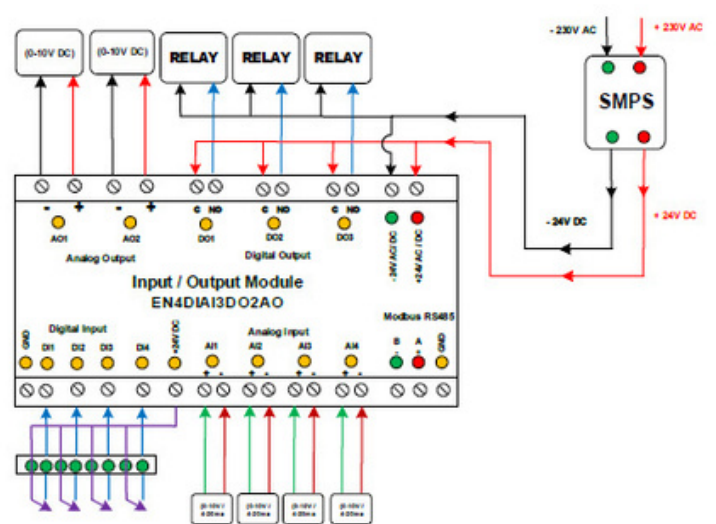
(0-10V DC)

(0-10V DC)

RELAY

RELAY

RELAY

- 230V AC

+ 230V AC

SMPS

- 24V DC

+ 24V DC

- + - +

AO1 AO2

Analog Output

C NO C NO C NO

DO1 DO2 DO3

Digital Output

-24V AC/ DC

+24V AC / DC

Input / Output Module

EN4DIAI3DO2AO

Modbus RS485

Digital Input

GND DI1 DI2 DI3 DI4 +24V DC

Analog Input

AI1 AI2 AI3 AI4

+ - + - + - + -

B - A + GND GND

(0-10V / 4-20ma)

(0-10V / 4-20ma)

(0-10V / 4-20ma)

(0-10V / 4-20ma)